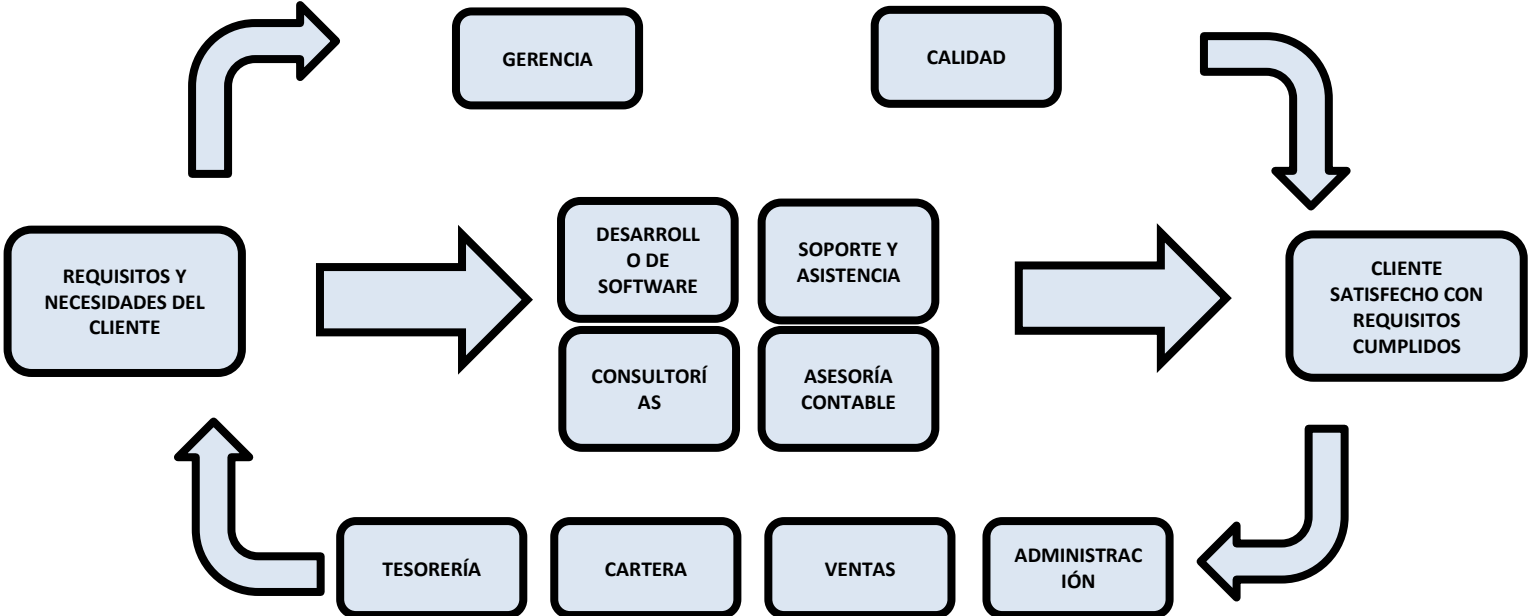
GERENCIA

CALIDAD

REQUISITOS Y NECESIDADES DEL CLIENTE

DESARROLL O DE SOFTWARE

SOPORTE Y ASISTENCIA

CONSULTORÍ AS

ASESORÍA CONTABLE

CLIENTE SATISFECHO CON REQUISITOS CUMPLIDOS

TESORERÍA

CARTERA

VENTAS

ADMINISTRAC IÓN